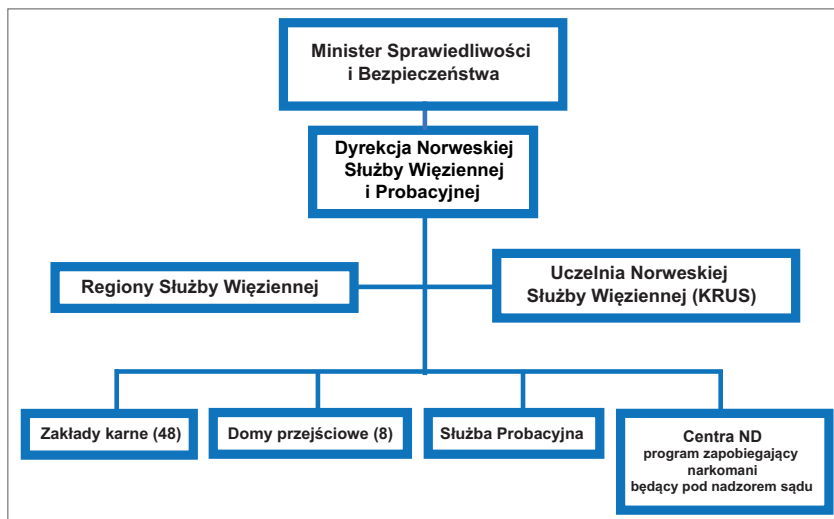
Minister Sprawiedliwości i Bezpieczeństwa

Dyrekcja Norweskiej Służby Więziennej i Probacyjnej

Regiony Służby Więziennej

Uczelnia Norweskiej Służby Więziennej (KRUS)

Zakłady karne (48)

Domy przejściowe (8)

Służba Probacyjna

Centra ND
program zapobiegający narkomani będący pod nadzorem sądu